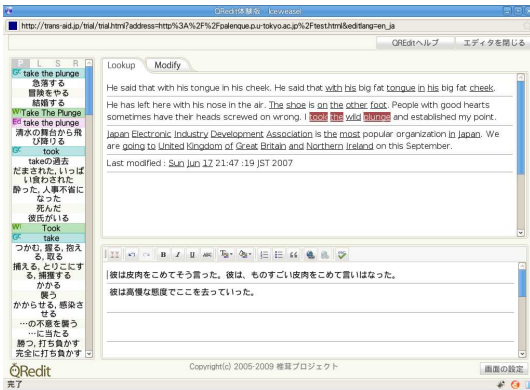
QRedit体験版 - Iceweasel

http://trans-aid.jp/trial/trial.html?address=http%3A%2F%2Fpalenque.p.u-tokyo.ac.jp%2Ftest.html&editlang=en_ja

QREditヘルプ エディタを閉じる

P L S R
take the plunge
急落する
冒険をやる
結婚する
Take The Plunge
take the plunge
清水の舞台から飛び降りる
took
takeの過去
だまされた、いっぱい食わされた
参った、人事不省になった
死んだ
彼氏がいる
Took
take
つかむ, 握る, 抱える, 取る
捕える, とりこにする, 捕獲する
かかる
襲う
かからせる, 感染させる
…の不意を襲う
…に当たる
勝つ, 打ち負かす
完全に打ち負かす

Lookup Modify

He said that with his tongue in his cheek. He said that with his big fat tongue in his big fat cheek.

He has left here with his nose in the air. The shoe is on the other foot. People with good hearts sometimes have their heads screwed on wrong. I took the wild plunge and established my point.

Japan Electronic Industry Development Association is the most popular organization in Japan. We are going to United Kingdom of Great Britain and Northern Ireland on this September.

Last modified : Sun Jun 17 21:47 :19 JST 2007

B I U

彼は皮肉をこめてそう言った。彼は、ものすごい皮肉をこめて言いはなった。

彼は高慢な態度でここを去っていった。

QRedit Copyright(c) 2005-2009 椎葉プロジェクト 画面の設定

完了